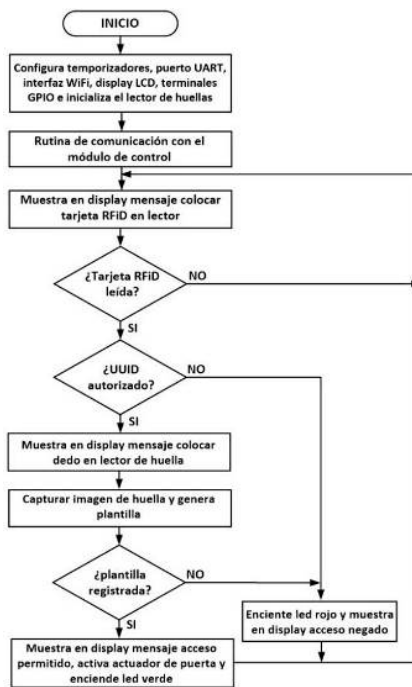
INICIO

Configura temporizadores, puerto UART, interfaz WiFi, display LCD, terminales GPIO e inicializa el lector de huellas

Rutina de comunicación con el módulo de control

Muestra en display mensaje colocar tarjeta RFiD en lector

¿Tarjeta RFiD leída?

NO

SI

¿UUID autorizado?

NO

SI

Muestra en display mensaje colocar dedo en lector de huella

Capturar imagen de huella y genera plantilla

¿plantilla registrada?

NO

SI

Enciente led rojo y muestra en display acceso negado

Muestra en display mensaje acceso permitido, activa actuador de puerta y enciende led verde